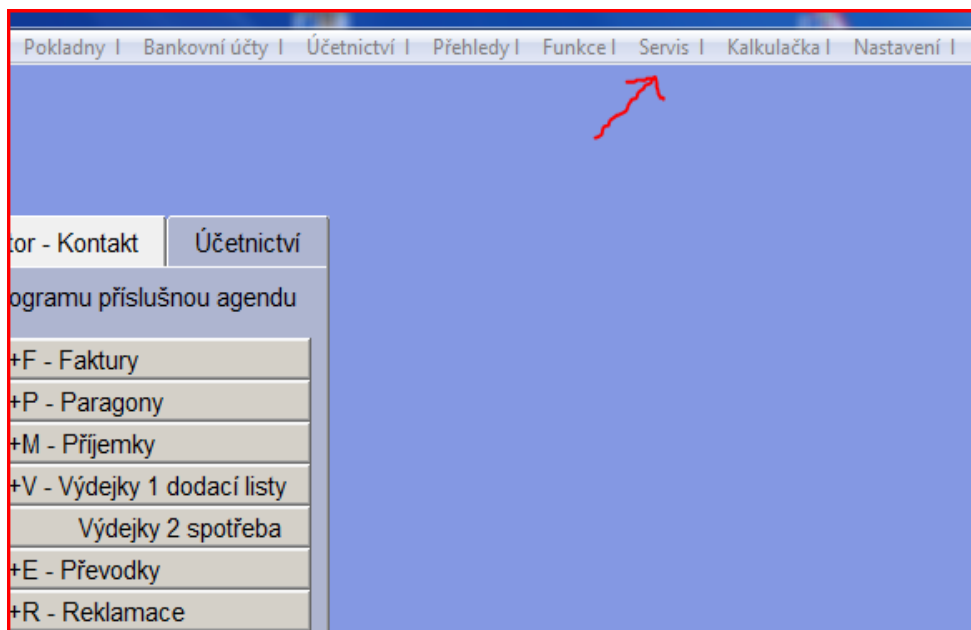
Pokladny I Bankovní účty I Účetnictví I Přehledy I Funkce I Servis I Kalkulačka I Nastavení I

tor - Kontakt
Účetnictví

ogramu příslušnou agendu

+F - Faktury
+P - Paragony
+M - Příjemky
+V - Výdejky 1 dodací listy
Výdejky 2 spotřeba
+E - Převodky
+R - Reklamace